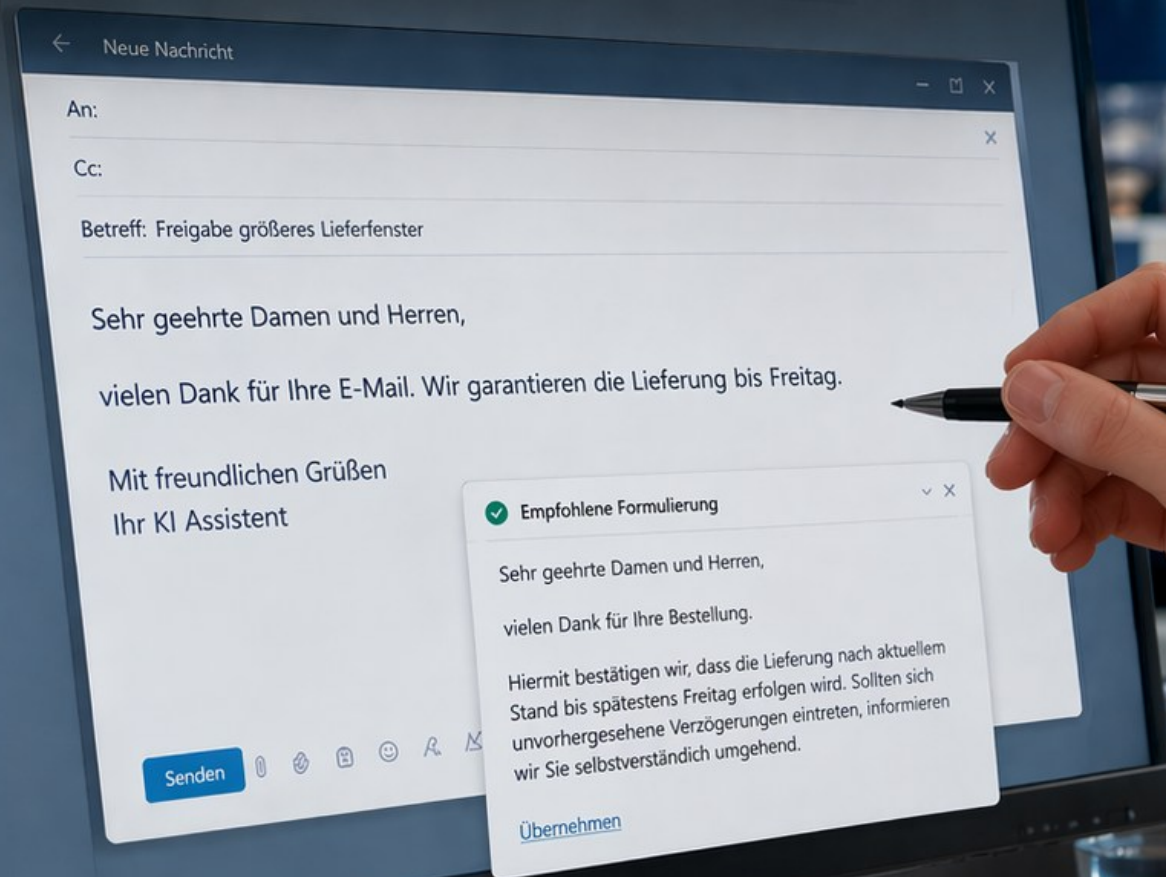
Neue Nachricht

An:

Cc:

Betreff: Freigabe größeres Lieferfenster

Sehr geehrte Damen und Herren,

vielen Dank für Ihre E-Mail. Wir garantieren die Lieferung bis Freitag.

Mit freundlichen Grüßen
Ihr KI Assistent

Senden

Empfohlene Formulierung

Sehr geehrte Damen und Herren,

vielen Dank für Ihre Bestellung.

Hiermit bestätigen wir, dass die Lieferung nach aktuellem Stand bis spätestens Freitag erfolgen wird. Sollten sich unvorhergesehene Verzögerungen eintreten, informieren wir Sie selbstverständlich umgehend.

Übernehmen